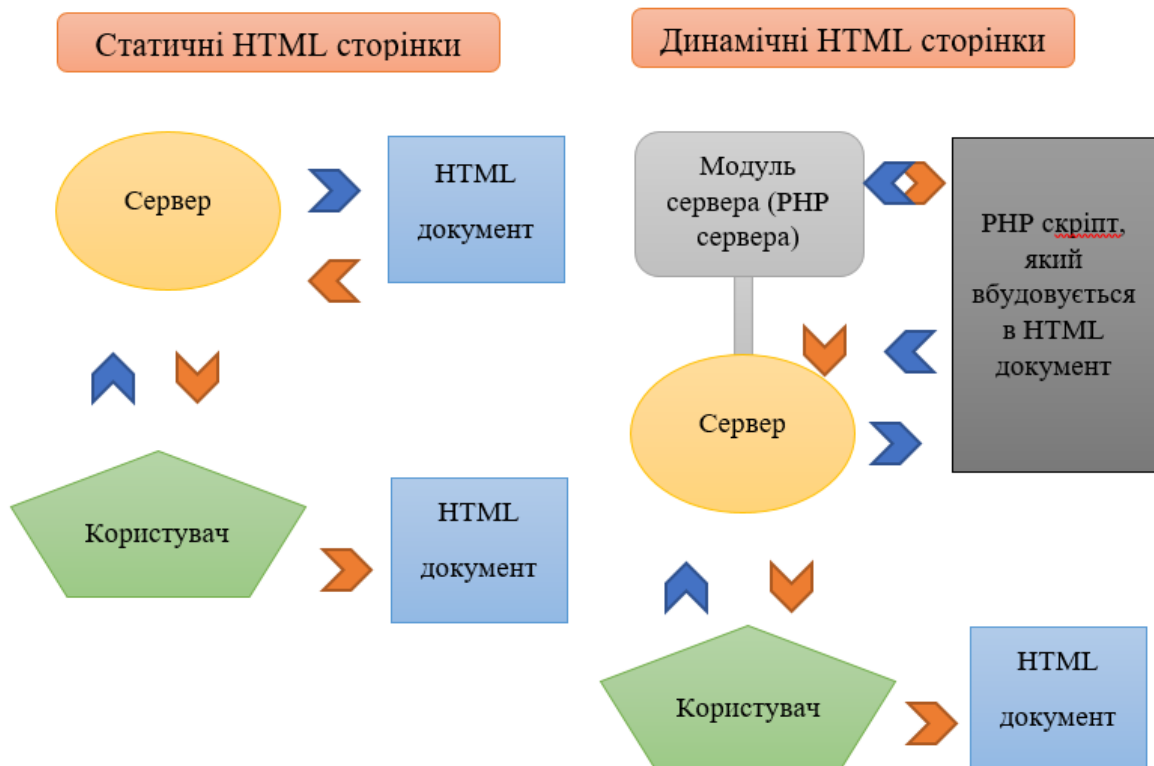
Статичні HTML сторінки

Динамічні HTML сторінки

Сервер

HTML документ

Користувач

HTML документ

Модуль сервера (PHP сервера)

PHP скріпт, який вбудовується в HTML документ

Сервер

Користувач

HTML документ